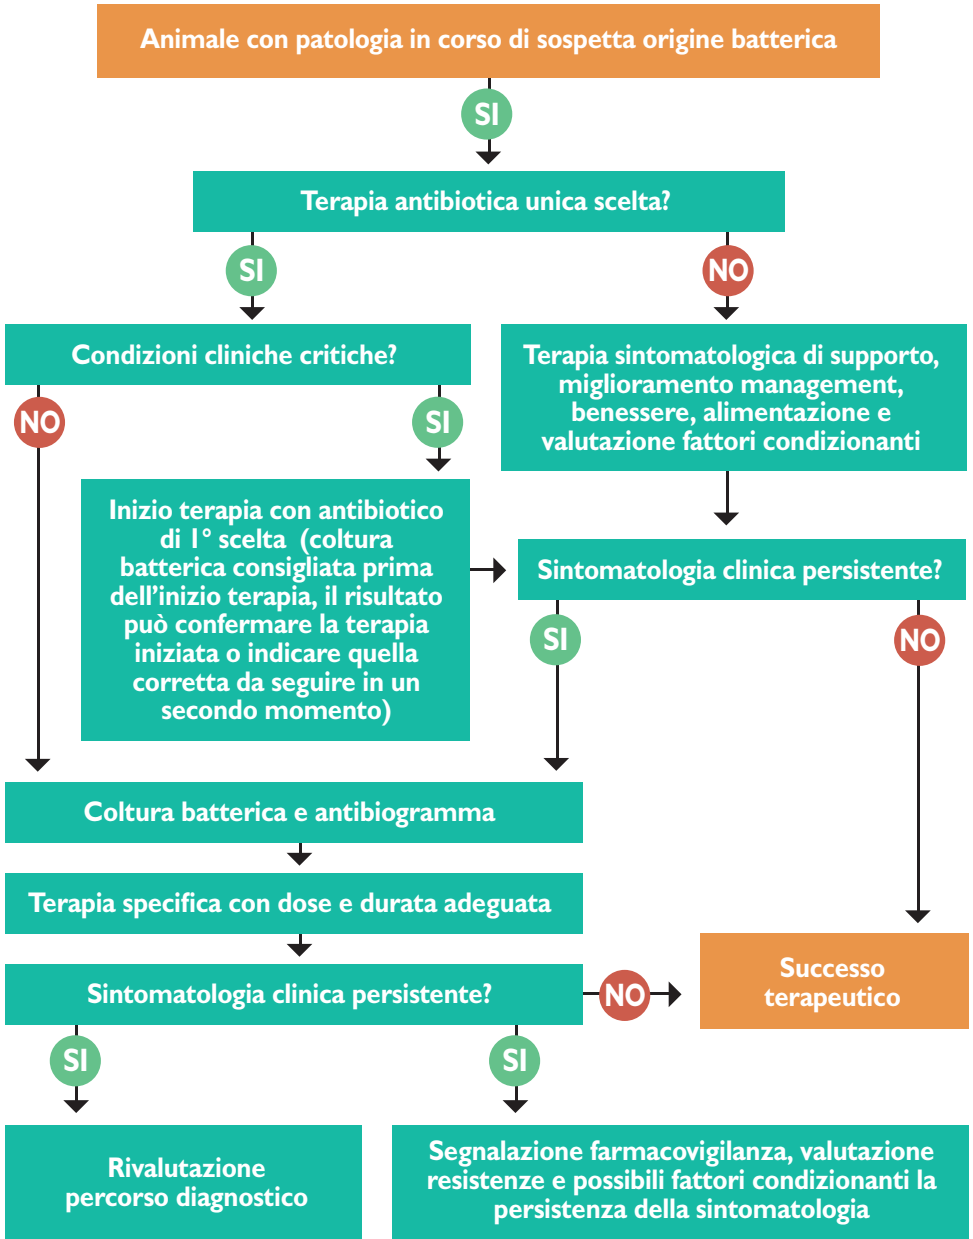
Animale con patologia in corso di sospetta origine batterica

SI

Terapia antibiotica unica scelta?

SI

NO

Condizioni cliniche critiche?

Terapia sintomatologica di supporto, miglioramento management, benessere, alimentazione e valutazione fattori condizionanti

NO

SI

Inizio terapia con antibiotico di I° scelta (coltura batterica consigliata prima dell'inizio terapia, il risultato può confermare la terapia iniziata o indicare quella corretta da seguire in un secondo momento)

Sintomatologia clinica persistente?

SI

NO

Coltura batterica e antibiogramma

Terapia specifica con dose e durata adeguata

Sintomatologia clinica persistente?

NO

Successo terapeutico

SI

SI

Rivalutazione percorso diagnostico

Segnalazione farmacovigilanza, valutazione resistenze e possibili fattori condizionanti la persistenza della sintomatologia